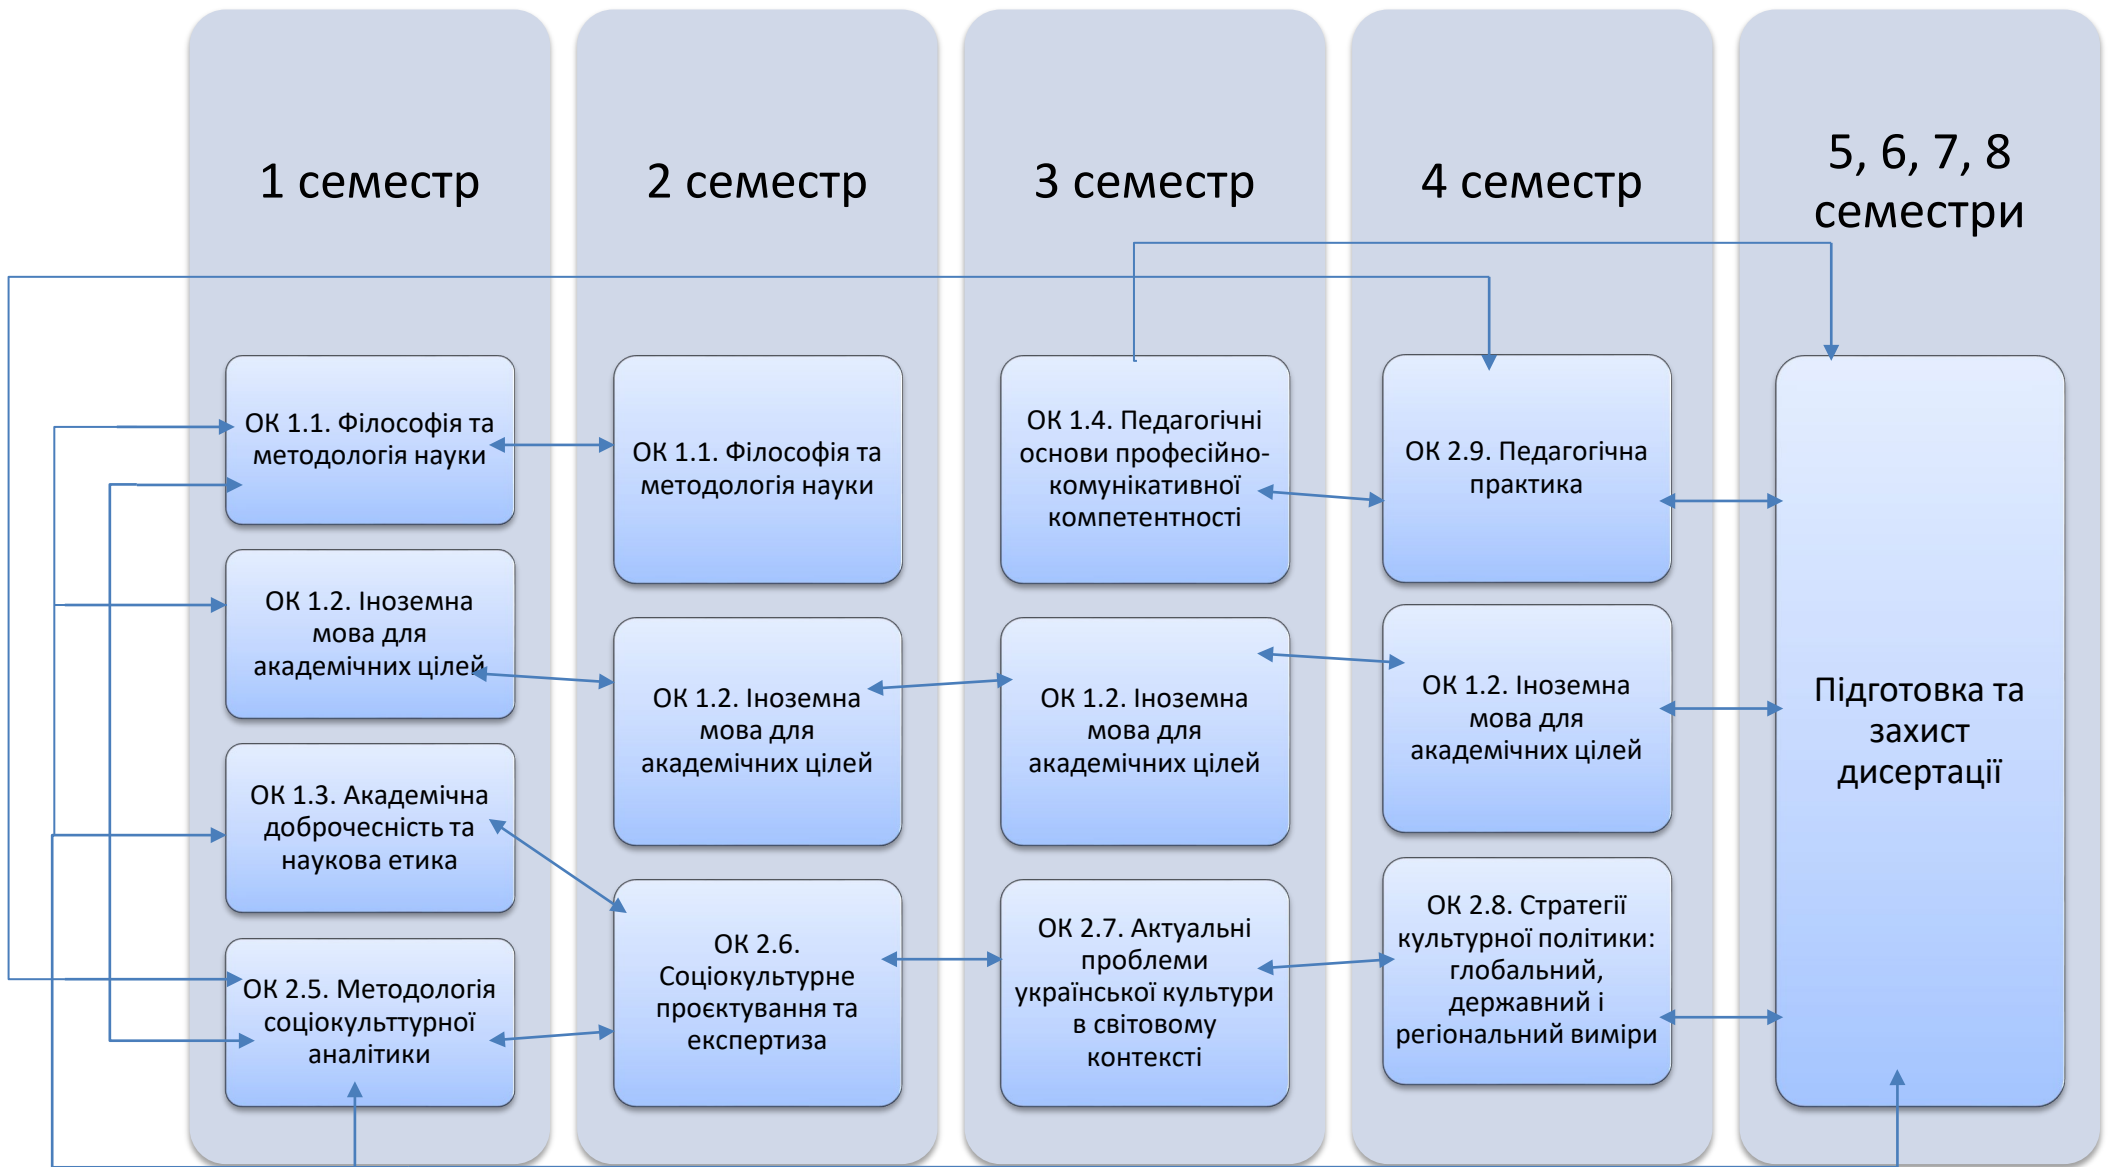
1 семестр

ОК 1.1. Філософія та методологія науки

ОК 1.2. Іноземна мова для академічних цілей

ОК 1.3. Академічна доброчесність та наукова етика

ОК 2.5. Методологія соціокульттурної аналітики

2 семестр

ОК 1.1. Філософія та методологія науки

ОК 1.2. Іноземна мова для академічних цілей

ОК 2.6. Соціокультурне проєктування та експертиза

3 семестр

ОК 1.4. Педагогічні основи професійно-комунікативної компетентності

ОК 1.2. Іноземна мова для академічних цілей

ОК 2.7. Актуальні проблеми української культури в світовому контексті

4 семестр

ОК 2.9. Педагогічна практика

ОК 1.2. Іноземна мова для академічних цілей

ОК 2.8. Стратегії культурної політики: глобальний, державний і регіональний виміри

5, 6, 7, 8 семестри

Підготовка та захист дисертації